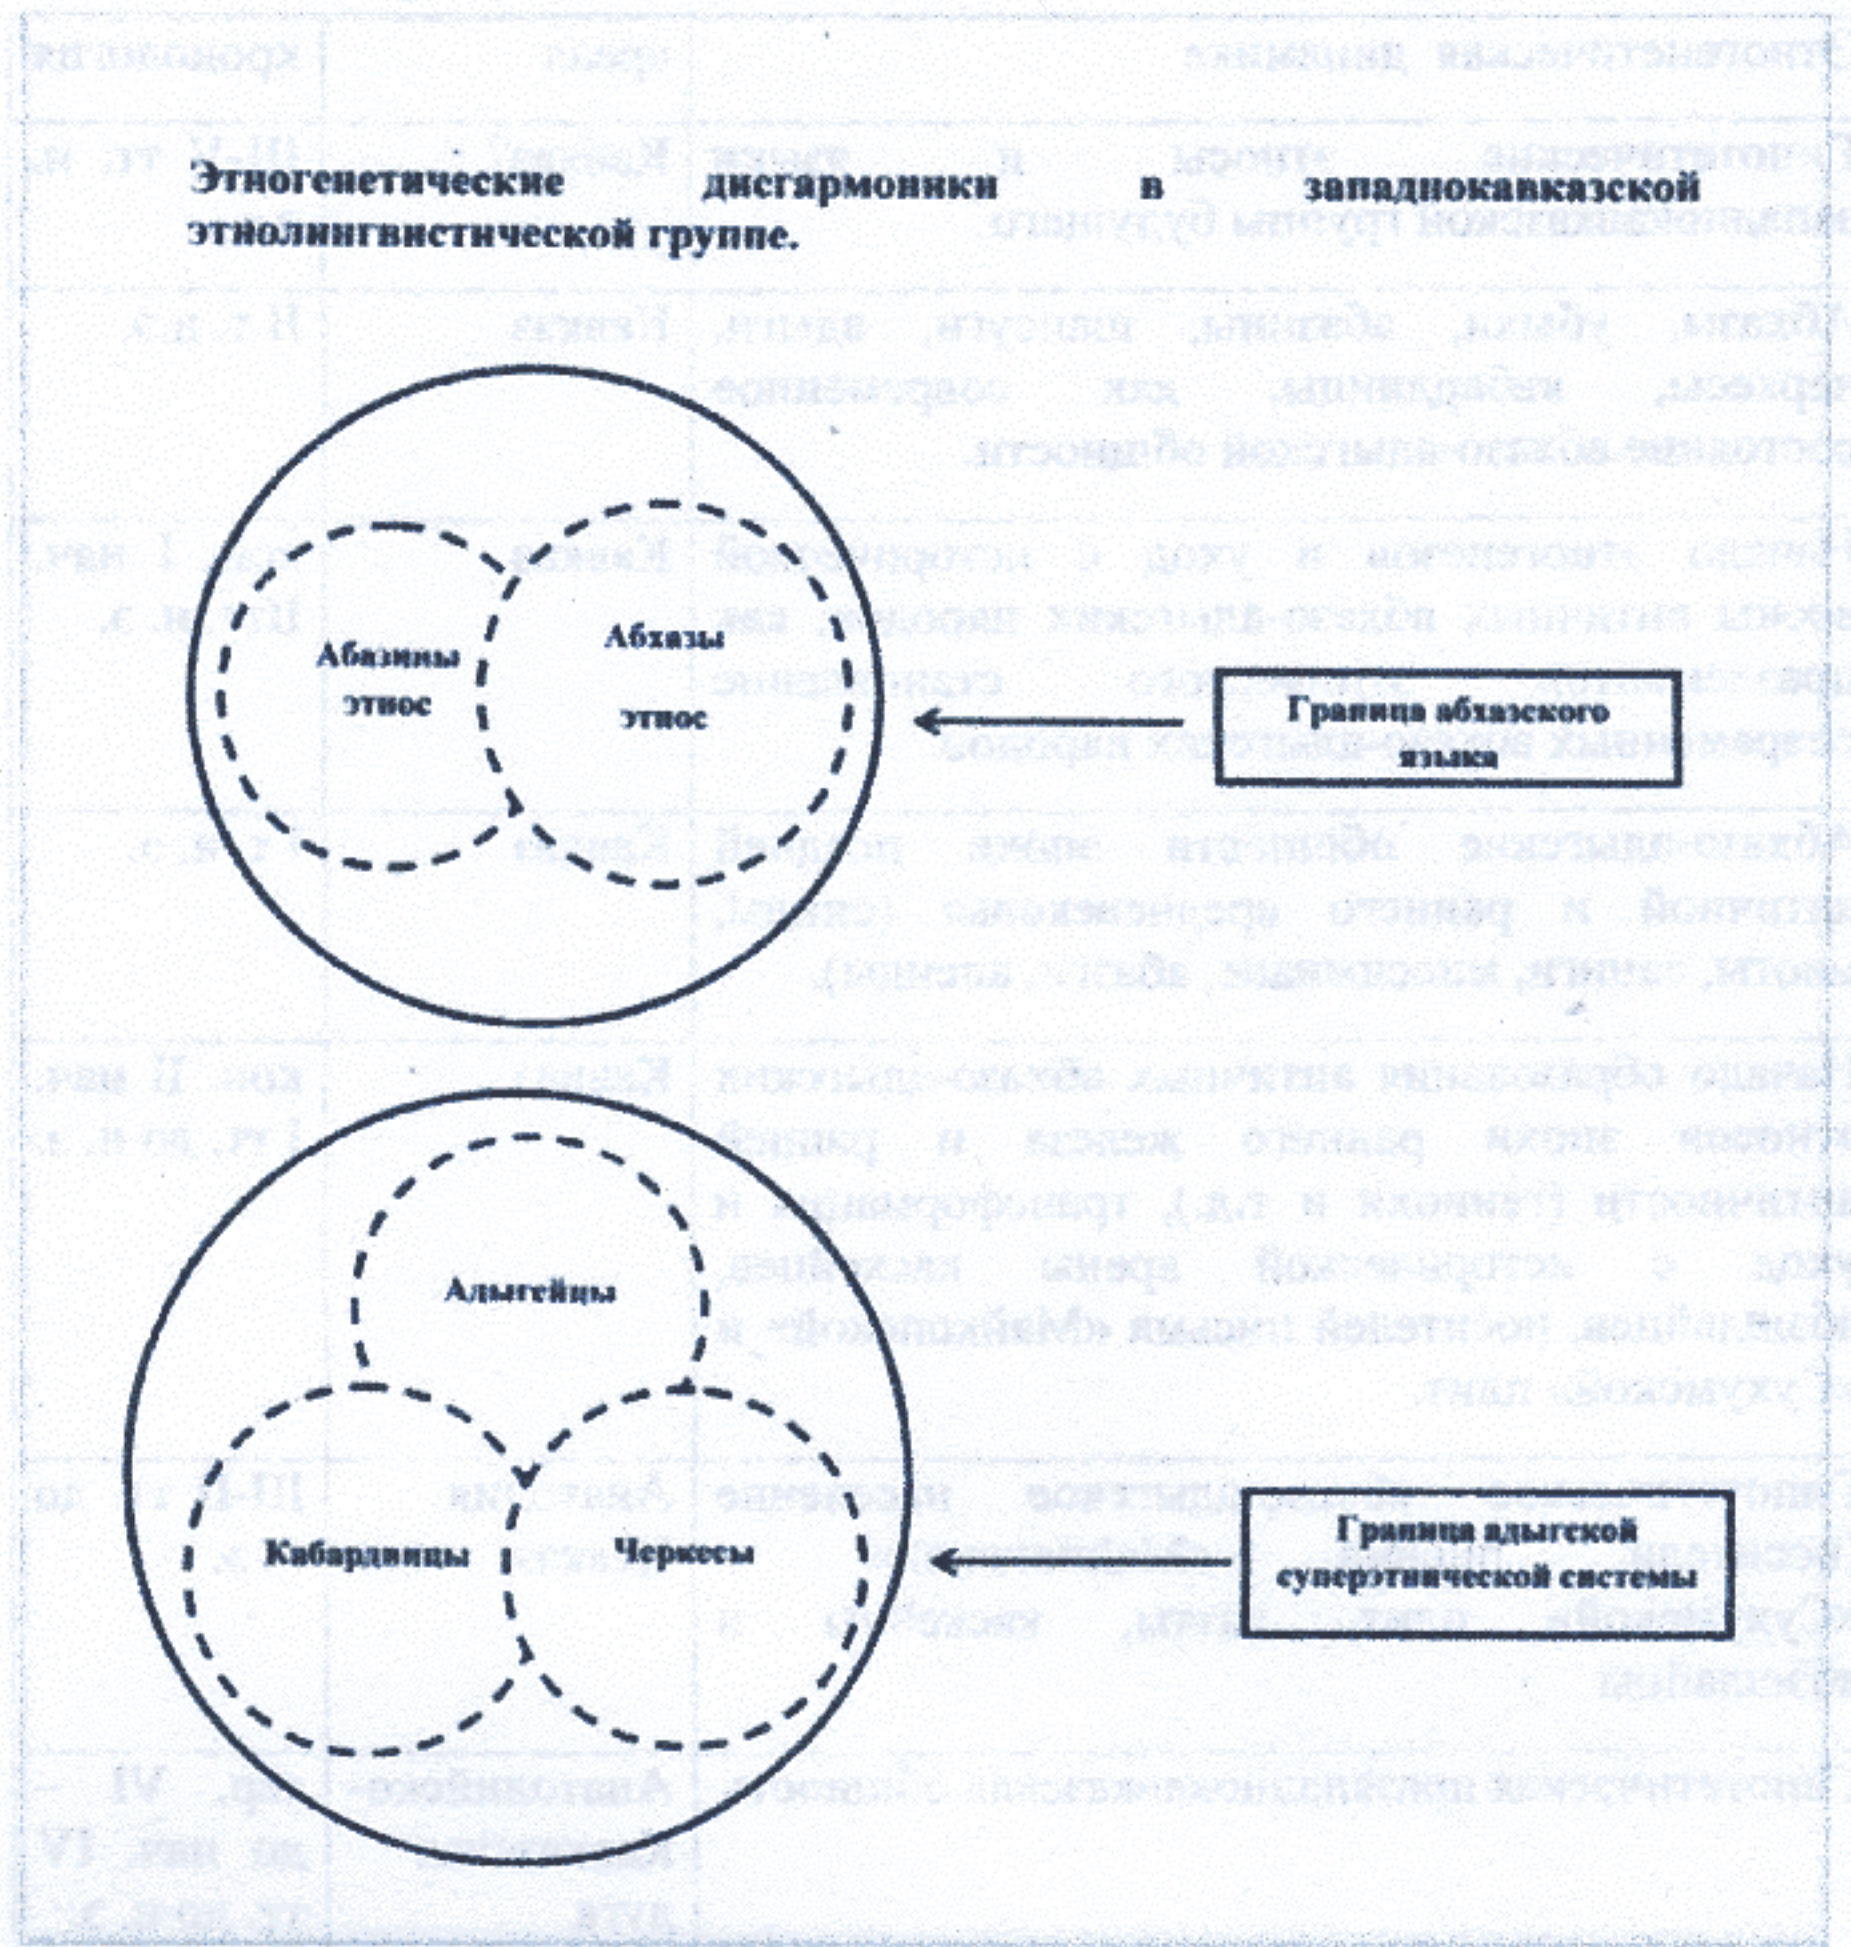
Этногенетические дисгармоники в западнокавказской этнолингвистической группе.

Абазины этнос

Абхазы этнос

Граница абхазского языка

Адыгейцы

Кабардинцы

Черкесы

Граница адыгской суперэтнической системы